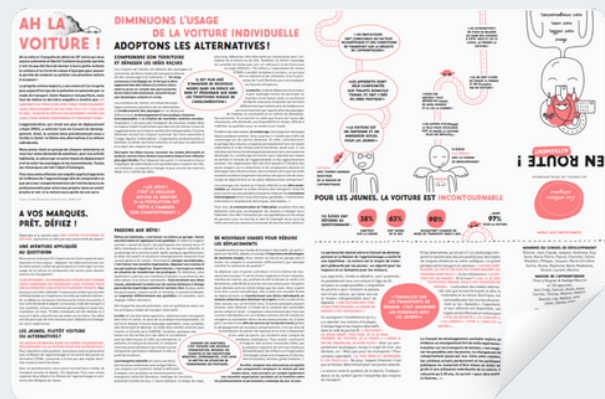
AH LA VOITURE !

A VOS MARQUES, PRÊT, DÉFIEZ !

UNE AVENTURE APPLIQUÉE AU QUOTIDIEN

LES JEUNES, PLUTÔT VOITURE OU ALTERNATIVES?

DIMINUONS L'USAGE DE LA VOITURE INDIVIDUELLE
ADOPTONS LES ALTERNATIVES !

COMPRENDRE SON TERRITOIRE ET DÉPLOYER LES BONS RELAIS

PASSONS AUX DÉFIS!

DE NOUVEAUX USAGES POUR RÉDUIRE LES DÉPLACEMENTS

POUR LES JEUNES, LA VOITURE EST INCONTOURNABLE

38%

63%

90%

EN ROUTE !

MERCI AUX PARTICIPANTS

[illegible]